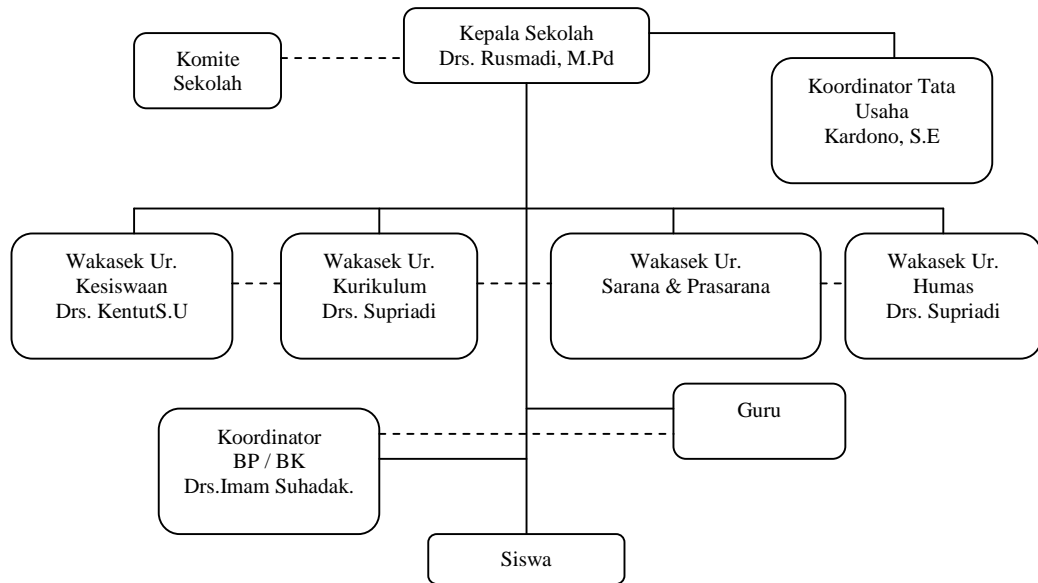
Kepala Sekolah
Drs. Rusmadi, M.Pd

Komite Sekolah

Koordinator Tata Usaha
Kardono, S.E

Wakasek Ur. Kesiswaan
Drs. KentutS.U

Wakasek Ur. Kurikulum
Drs. Supriadi

Wakasek Ur. Sarana & Prasarana

Wakasek Ur. Humas
Drs. Supriadi

Guru

Koordinator BP / BK
Drs.Imam Suhadak.

Siswa